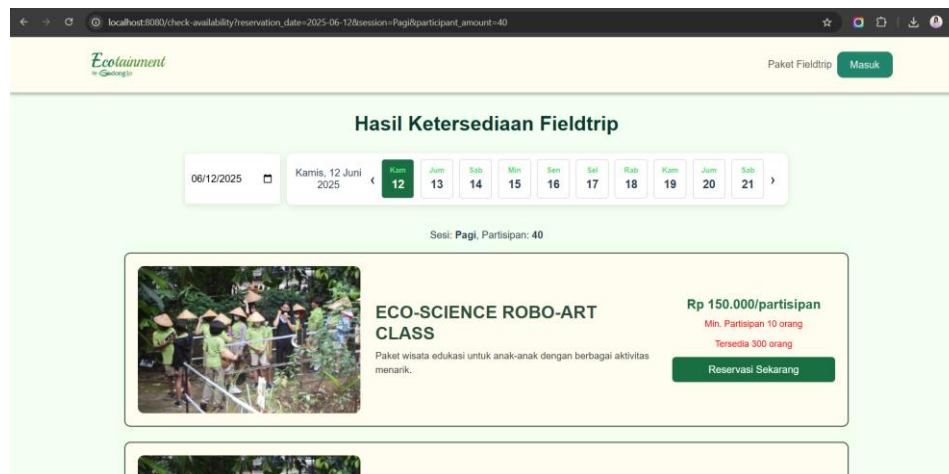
localhost:8080/check-availability?reservation_date=2025-06-12&session=Pagi&participant_amount=40

Ecotainment
by Gedongsongo

Paket Fieldtrip Masuk

Hasil Ketersediaan Fieldtrip

06/12/2025

Kamis, 12 Juni 2025

‹ Kam 12 Jum 13 Sab 14 Min 15 Sen 16 Sel 17 Rab 18 Kam 19 Jum 20 Sab 21 ›

Sesi: Pagi, Partisipan: 40

ECO-SCIENCE ROBO-ART CLASS

Paket wisata edukasi untuk anak-anak dengan berbagai aktivitas menarik.

Rp 150.000/partisipan

Min. Partisipan 10 orang

Tersedia 300 orang

Reservasi Sekarang